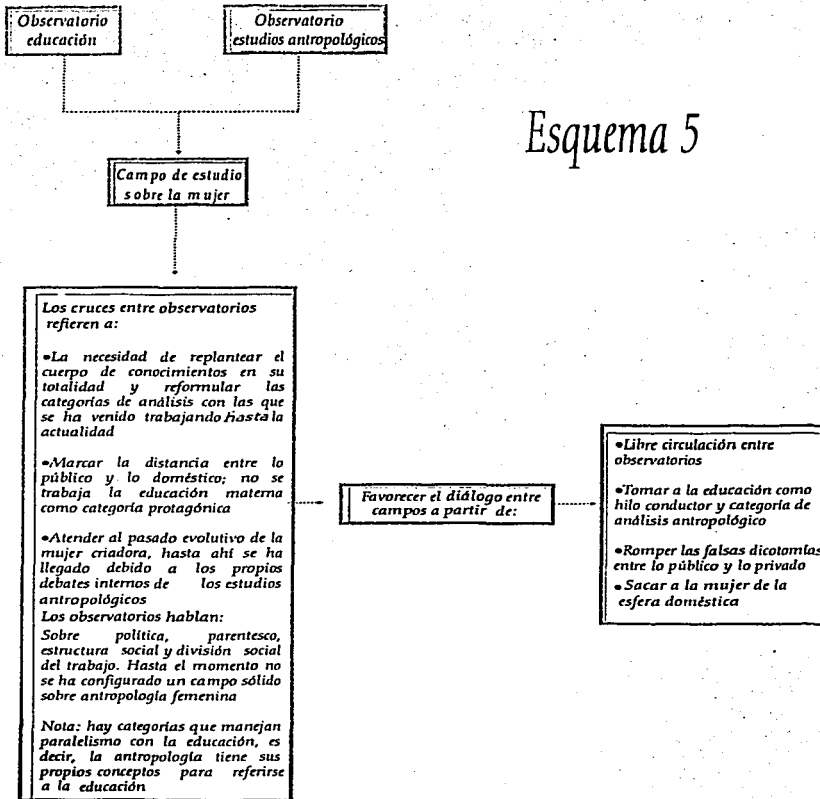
Observatorio educación

Observatorio estudios antropológicos

Esquema 5

Campo de estudio sobre la mujer

Los cruces entre observatorios refieren a:

•La necesidad de replantear el cuerpo de conocimientos en su totalidad y reformular las categorías de análisis con las que se ha venido trabajando hasta la actualidad

•Marcar la distancia entre lo público y lo doméstico; no se trabaja la educación materna como categoría protagónica

•Atender al pasado evolutivo de la mujer criadora, hasta ahí se ha llegado debido a los propios debates internos de los estudios antropológicos

Los observatorios hablan:

Sobre política, parentesco, estructura social y división social del trabajo. Hasta el momento no se ha configurado un campo sólido sobre antropología femenina

Nota: hay categorías que manejan paralelismo con la educación, es decir, la antropología tiene sus propios conceptos para referirse a la educación

Favorecer el diálogo entre campos a partir de:

•Libre circulación entre observatorios

•Tomar a la educación como hilo conductor y categoría de análisis antropológico

•Romper las falsas dicotomías entre lo público y lo privado

•Sacar a la mujer de la esfera doméstica